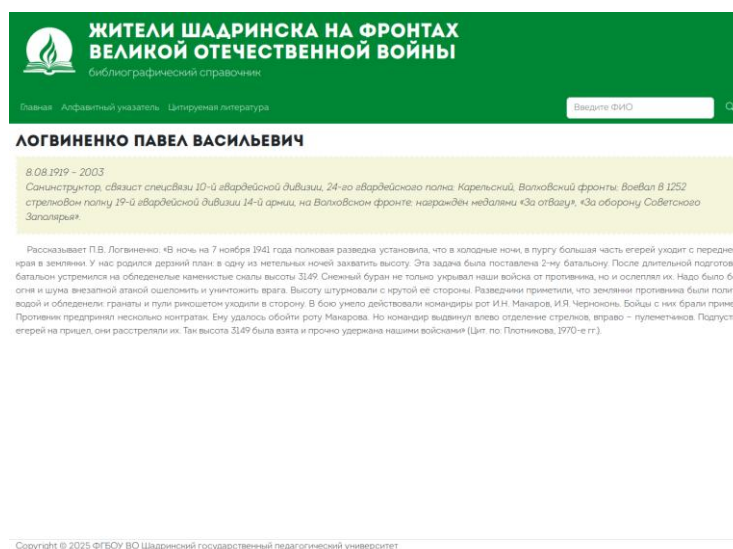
ЖИТЕЛИ ШАДРИНСКА НА ФРОНТАХ ВЕЛИКОЙ ОТЕЧЕСТВЕННОЙ ВОЙНЫ
библиографический справочник

Главная Алфавитный указатель Цитируемая литература

Введите ФИО

ЛОГВИНЕНКО ПАВЕЛ ВАСИЛЬЕВИЧ

8.08.1919 – 2003
Санинструктор, связист спецсвязи 10-й гвардейской дивизии, 24-го гвардейского полка; Карельский, Волховский фронты; Воевал в 1252 стрелковом полку 19-й гвардейской дивизии 14-й армии, на Волховском фронте; награждён медалями «За отвагу», «За оборону Советского Заполярья».

Рассказывает П.В. Логвиненко: «В ночь на 7 ноября 1941 года полковая разведка установила, что в холодные ночи, в пургу большая часть егерей уходит с передне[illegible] края в землянки. У нас родился дерзкий план: в одну из метельных ночей захватить высоту. Эта задача была поставлена 2-му батальону. После длительной подготов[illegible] батальон устремился на обледенелые каменистые скалы высоты 3149. Снежный буран не только укрывал наши войска от противника, но и ослеплял их. Надо было б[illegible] огня и шума внезапной атакой ошеломить и уничтожить врага. Высоту штурмовали с крутой её стороны. Разведчики приметили, что землянки противника были поли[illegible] водой и обледенели: гранаты и пули рикошетом уходили в сторону. В бою умело действовали командиры рот И.Н. Макаров, И.Я. Чернонь. Бойцы с них брали приме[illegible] Противник предпринял несколько контратак. Ему удалось обойти роту Макарова. Но командир выдвинул влево отделение стрелков, вправо – пулеметчиков. Подпуст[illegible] егерей на прицел, они расстреляли их. Так высота 3149 была взята и прочно удержана нашими войсками» (Цит. по: Плотникова, 1970-е гг.).

Copyright © 2025 ФГБОУ ВО Шадринский государственный педагогический университет